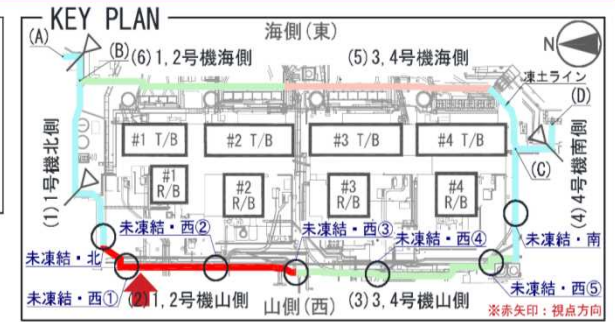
KEY PLAN
(A)
(B)
(6) 1, 2号機海側
海側(東)
(5) 3, 4号機海側
N
凍土ライン
(D)
(1) 1号機北側
#1 T/B
#2 T/B
#3 T/B
#4 T/B
(C)
(4) 4号機南側
#1 R/B
#2 R/B
#3 R/B
#4 R/B
未凍結・西②
未凍結・西③
未凍結・西④
未凍結・南
未凍結・北
未凍結・西①
(2) 1, 2号機山側
山側(西)
(3) 3, 4号機山側
未凍結・西⑤
※赤矢印：視点方向